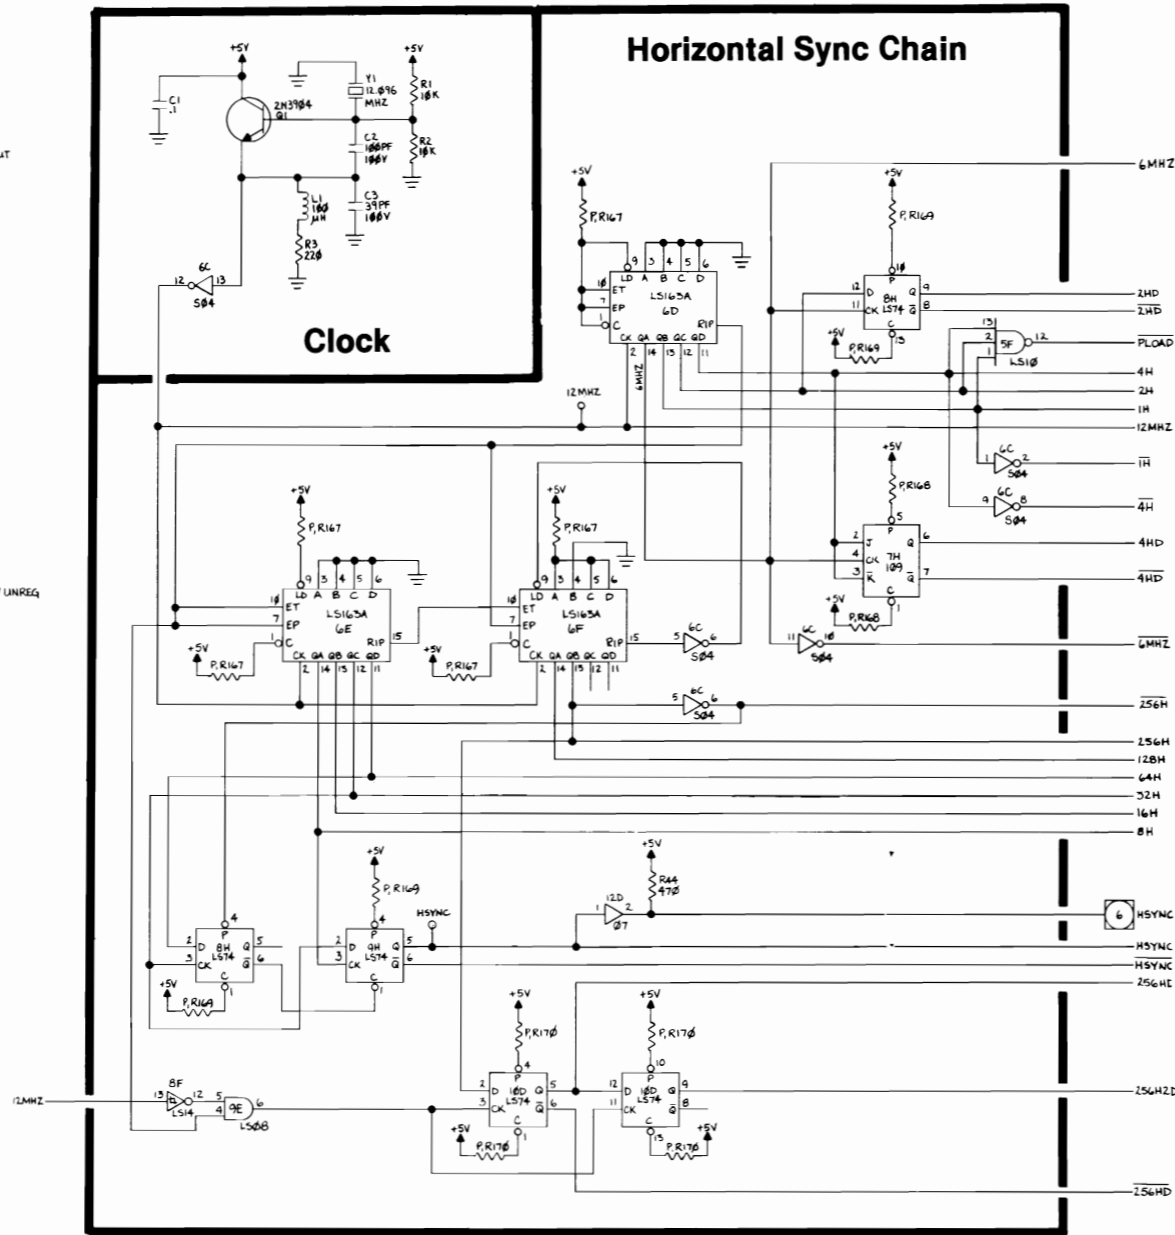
Horizontal Sync Chain

Clock

+5V
C1
.1
2N3904
Q1
+5V
Y1
12.096
MHZ
R1
1ØK
C2
1ØØPF
1ØØV
R2
1ØK
L1
1Ø
μH
C3
39PF
1ØØV
R3
22Ø
12 6C 13
SØ4

+5V
P,R167
9 3 4 5 6
LD A B C D
10 ET
7 EP
1 C
LS163A
6D
CK QA QB QC QD RIP
2 14 13 12 11
6MHZ
12MHZ

+5V
P,R169
10
12 D P Q 9
11 CK 8H LS74 Q̄ 8
C 13
+5V
P,R169
13
5F
LS1Ø
12

6MHZ
2HD
$\overline{2HD}$
$\overline{PLOAD}$
4H
2H
1H
12MHZ
1 6C 2
SØ4
$\overline{1H}$
9 6C 8
SØ4
$\overline{4H}$

+5V
P,R168
5
2 J P Q 6
4 CK 7H 109
3 K̄ Q̄ 7
C 1
+5V
P,R168
4HD
$\overline{4HD}$
11 6C 10
SØ4
$\overline{6MHZ}$

+5V
P,R167
9 3 4 5 6
LD A B C D
10 ET
7 EP
1 C
LS163A
6E
RIP 15
CK QA QB QC QD
2 14 13 12 11
+5V
P,R167

+5V
P,R167
9 3 4 5 6
LD A B C D
10 ET
7 EP
1 C
LS163A
6F
RIP 15
CK QA QB QC QD
2 14 13 12 11
+5V
P,R167
5 6C 6
SØ4
5 6C 6
SØ4

$\overline{256H}$
256H
128H
64H
32H
16H
8H

+5V
P,R169
4
2 D P Q 5
3 CK 8H LS74 Q̄ 6
C 1
+5V
P,R169

+5V
P,R169
4
2 D P Q 5
3 CK 9H LS74 Q̄ 6
C 1
HSYNC

+5V
R44
47Ø
1 12D 2
Ø7
6
HSYNC
HSYNC
$\overline{HSYNC}$
256HD

+5V
P,R17Ø
4
2 D P Q 5
3 CK 10D LS74 Q̄ 6
C 1
+5V
P,R17Ø

+5V
P,R17Ø
10
12 D P Q 9
11 CK 10D LS74 Q̄ 8
C 13
P,R17Ø
+5V

12MHZ
13 8F 12
LS14
5
4 9E 6
LS08

256H2D
$\overline{256HD}$

UT
UNREG